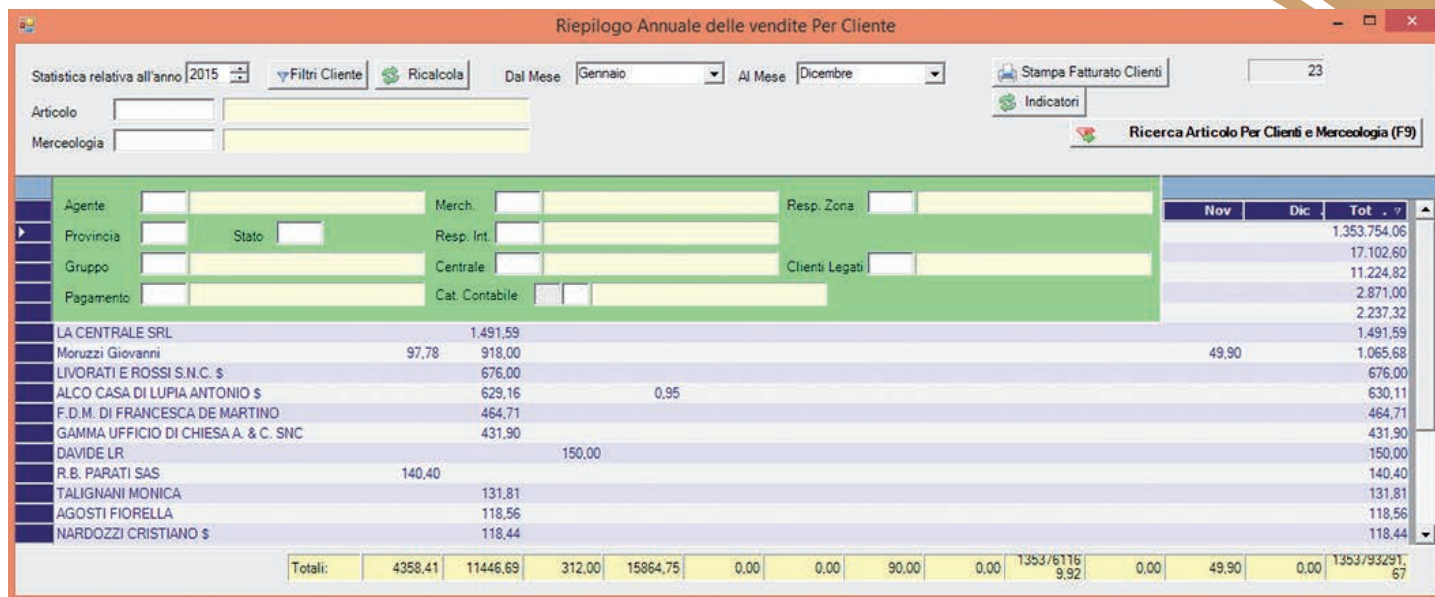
Riepilogo Annuale delle vendite Per Cliente

Statistica relativa all'anno 2015 Filtri Cliente Ricalcola Dal Mese Gennaio Al Mese Dicembre Stampa Fatturato Clienti 23

Articolo

Indicatori

Merceologia

Ricerca Articolo Per Clienti e Merceologia (F9)

Agente Merch. Resp. Zona

Provincia Stato Resp. Int.

Gruppo Centrale Clienti Legati

Pagamento Cat. Contabile

| Nov | Dic | Tot |
|---|---|---|
| | | 1.353.754,06 |
| | | 17.102,60 |
| | | 11.224,82 |
| | | 2.871,00 |
| | | 2.237,32 |

| Cliente | | | | | | Tot |
|---|---|---|---|---|---|---|
| LA CENTRALE SRL | | 1.491,59 | | | | 1.491,59 |
| Moruzzi Giovanni | 97,78 | 918,00 | | | 49,90 | 1.065,68 |
| LIVORATI E ROSSI S.N.C. $ | | 676,00 | | | | 676,00 |
| ALCO CASA DI LUPIA ANTONIO $ | | 629,16 | | 0,95 | | 630,11 |
| F.D.M. DI FRANCESCA DE MARTINO | | 464,71 | | | | 464,71 |
| GAMMA UFFICIO DI CHIESA A. & C. SNC | | 431,90 | | | | 431,90 |
| DAVIDE LR | | | 150,00 | | | 150,00 |
| R.B. PARATI SAS | 140,40 | | | | | 140,40 |
| TALIGNANI MONICA | | 131,81 | | | | 131,81 |
| AGOSTI FIORELLA | | 118,56 | | | | 118,56 |
| NARDOZZI CRISTIANO $ | | 118,44 | | | | 118,44 |

| Totali: | 4358,41 | 11446,69 | 312,00 | 15864,75 | 0,00 | 0,00 | 90,00 | 0,00 | 13537​6116 9,92 | 0,00 | 49,90 | 0,00 | 1353793291, 67 |
|---|---|---|---|---|---|---|---|---|---|---|---|---|---|